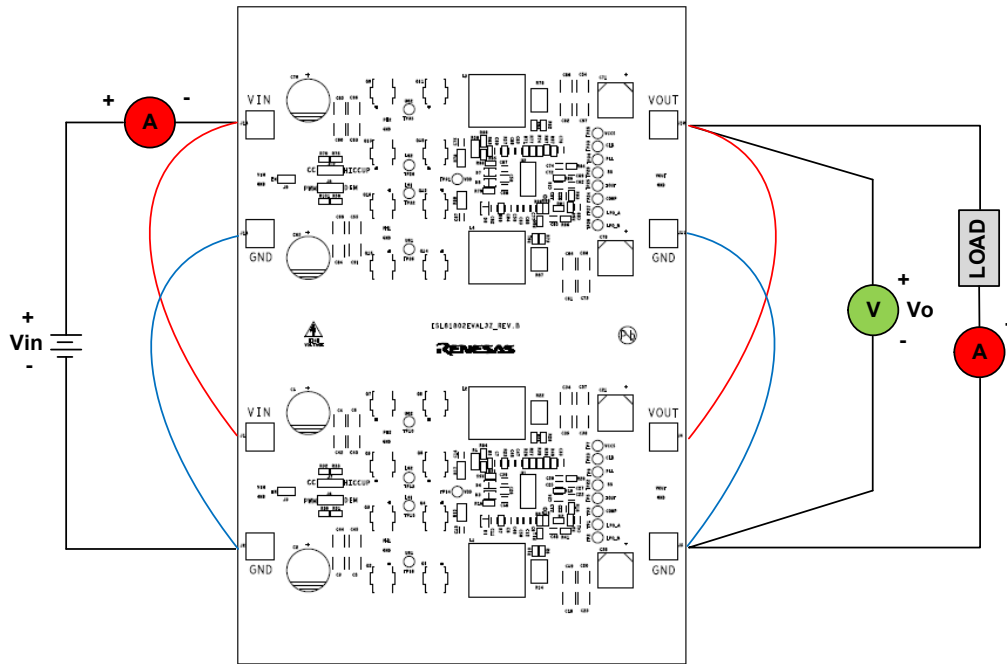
+ A -

VIN

CC HICCUP

PWM DEM

GND

+
Vin
-

ISL81802EVAL3Z_REV.B

RENESAS

VIN

CC HICCUP

PWM DEM

GND

VOUT

VCC1
CLK
PLL
SS
IOUT
COMP
LVL_A
LVL_B

GND

VOUT

VCC1
CLK
PLL
SS
IOUT
COMP
LVL_A
LVL_B

GND

LOAD

+
V Vo
-

A